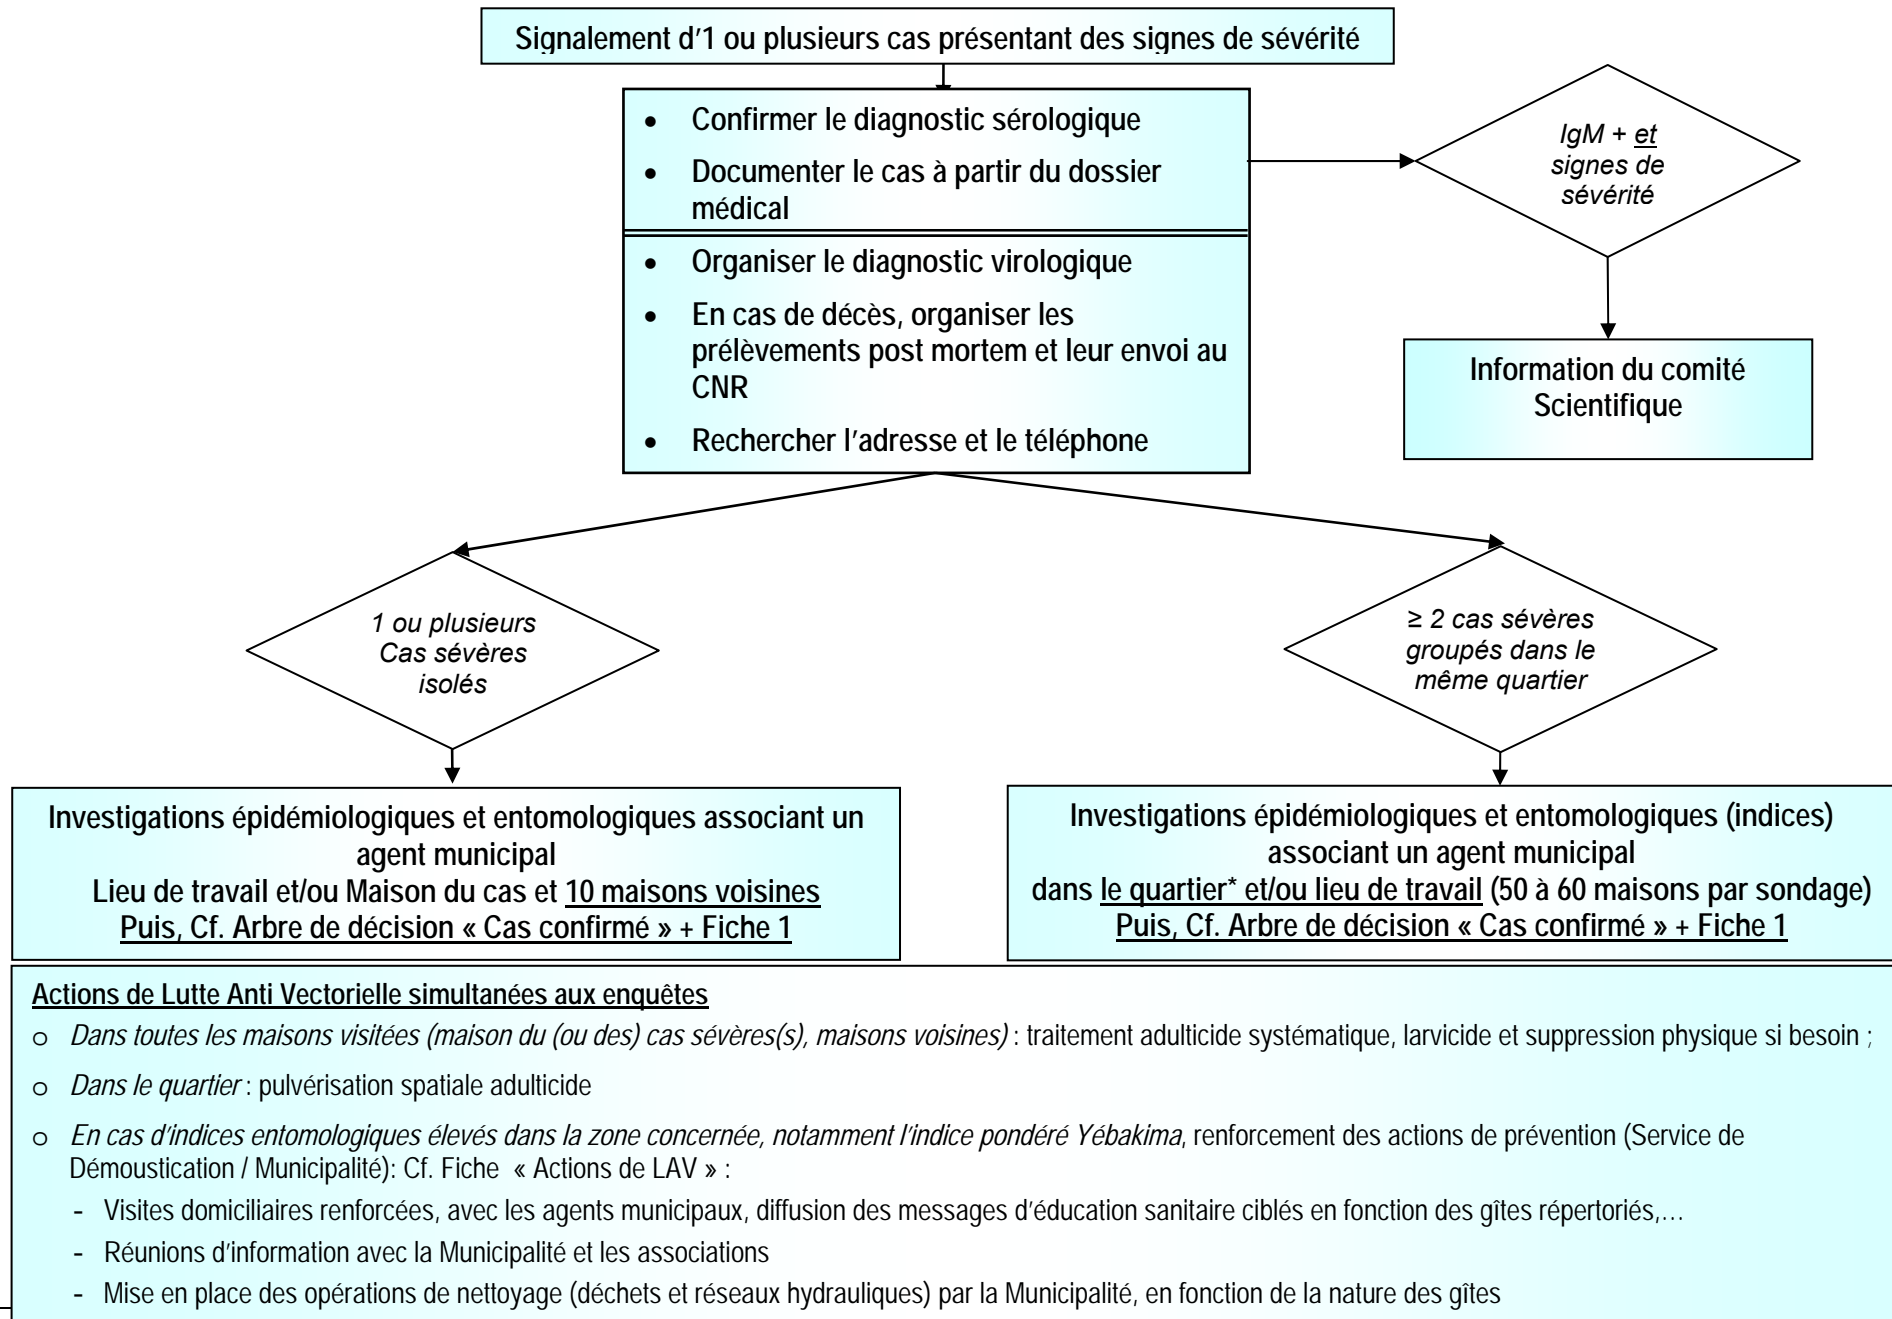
Signalement d'1 ou plusieurs cas présentant des signes de sévérité

- Confirmer le diagnostic sérologique
- Documenter le cas à partir du dossier médical

- Organiser le diagnostic virologique
- En cas de décès, organiser les prélèvements post mortem et leur envoi au CNR
- Rechercher l'adresse et le téléphone

IgM + et signes de sévérité

Information du comité Scientifique

1 ou plusieurs Cas sévères isolés

≥ 2 cas sévères groupés dans le même quartier

Investigations épidémiologiques et entomologiques associant un agent municipal
Lieu de travail et/ou Maison du cas et 10 maisons voisines
Puis, Cf. Arbre de décision « Cas confirmé » + Fiche 1

Investigations épidémiologiques et entomologiques (indices) associant un agent municipal
dans le quartier* et/ou lieu de travail (50 à 60 maisons par sondage)
Puis, Cf. Arbre de décision « Cas confirmé » + Fiche 1

Actions de Lutte Anti Vectorielle simultanées aux enquêtes

o Dans toutes les maisons visitées (maison du (ou des) cas sévères(s), maisons voisines) : traitement adulticide systématique, larvicide et suppression physique si besoin ;

o Dans le quartier : pulvérisation spatiale adulticide

o En cas d'indices entomologiques élevés dans la zone concernée, notamment l'indice pondéré Yébakima, renforcement des actions de prévention (Service de Démoustication / Municipalité): Cf. Fiche « Actions de LAV » :

- Visites domiciliaires renforcées, avec les agents municipaux, diffusion des messages d'éducation sanitaire ciblés en fonction des gîtes répertoriés,…
- Réunions d'information avec la Municipalité et les associations
- Mise en place des opérations de nettoyage (déchets et réseaux hydrauliques) par la Municipalité, en fonction de la nature des gîtes